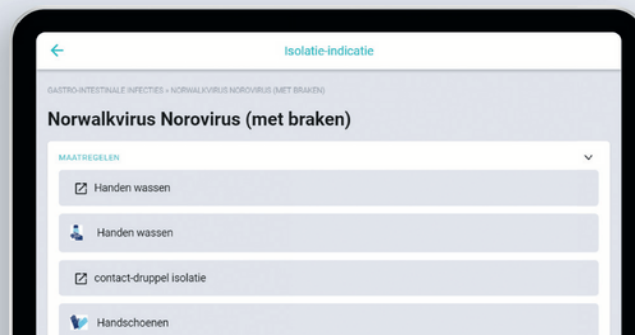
Isolatie-indicatie

GASTRO-INTESTINALE INFECTIES › NORWALKVIRUS NOROVIRUS (MET BRAKEN)

Norwalkvirus Norovirus (met braken)

MAATREGELEN

Handen wassen

Handen wassen

contact-druppel isolatie

Handschoenen